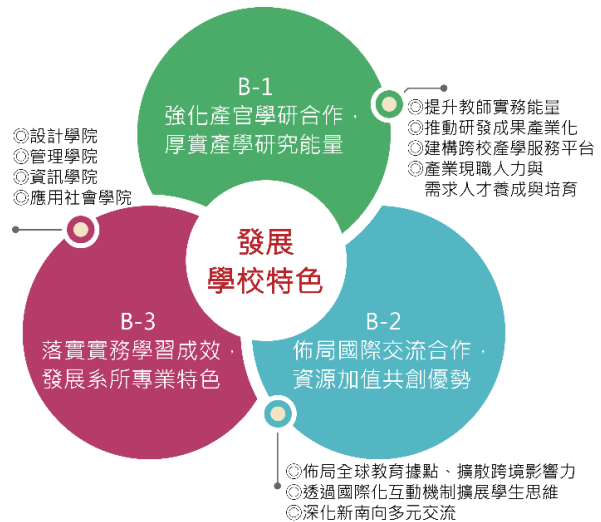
B-1
強化產官學研合作，厚實產學研究能量

◎提升教師實務能量
◎推動研發成果產業化
◎建構跨校產學服務平台
◎產業現職人力與需求人才養成與培育

◎設計學院
◎管理學院
◎資訊學院
◎應用社會學院

發展
學校特色

B-3
落實實務學習成效，發展系所專業特色

B-2
佈局國際交流合作，資源加值共創優勢

◎佈局全球教育據點、擴散跨境影響力
◎透過國際化互動機制擴展學生思維
◎深化新南向多元交流